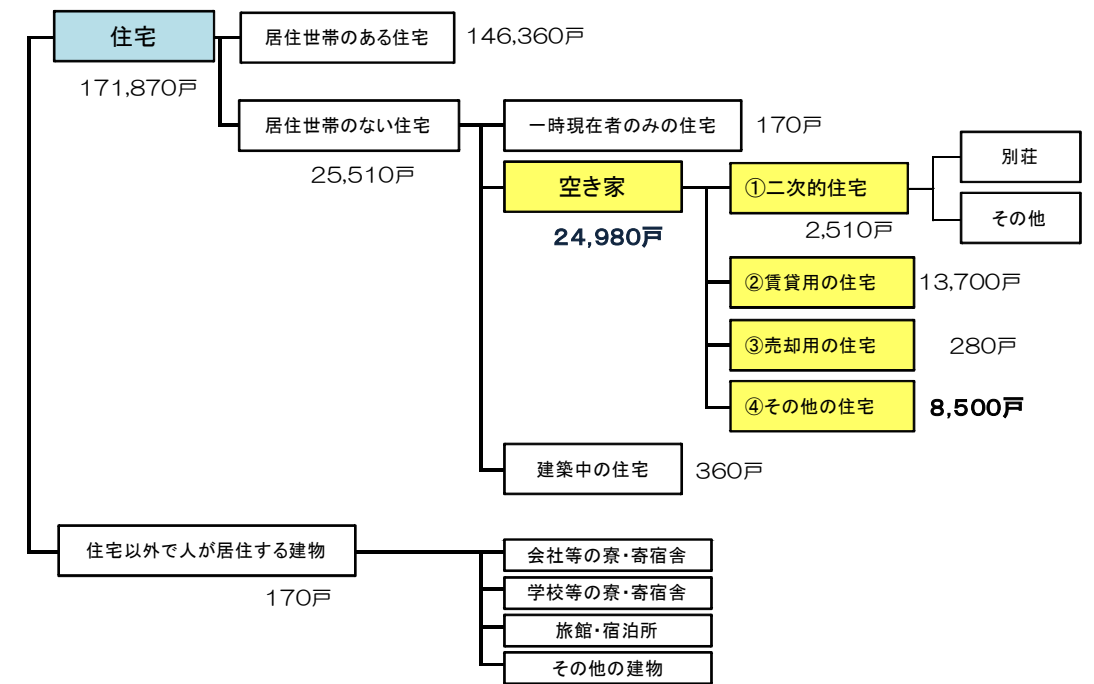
住宅
171,870戸

居住世帯のある住宅 146,360戸

居住世帯のない住宅
25,510戸

一時現在者のみの住宅 170戸

空き家
24,980戸

①二次的住宅
2,510戸

別荘

その他

②賃貸用の住宅 13,700戸

③売却用の住宅 280戸

④その他の住宅 8,500戸

建築中の住宅 360戸

住宅以外で人が居住する建物
170戸

会社等の寮・寄宿舎

学校等の寮・寄宿舎

旅館・宿泊所

その他の建物